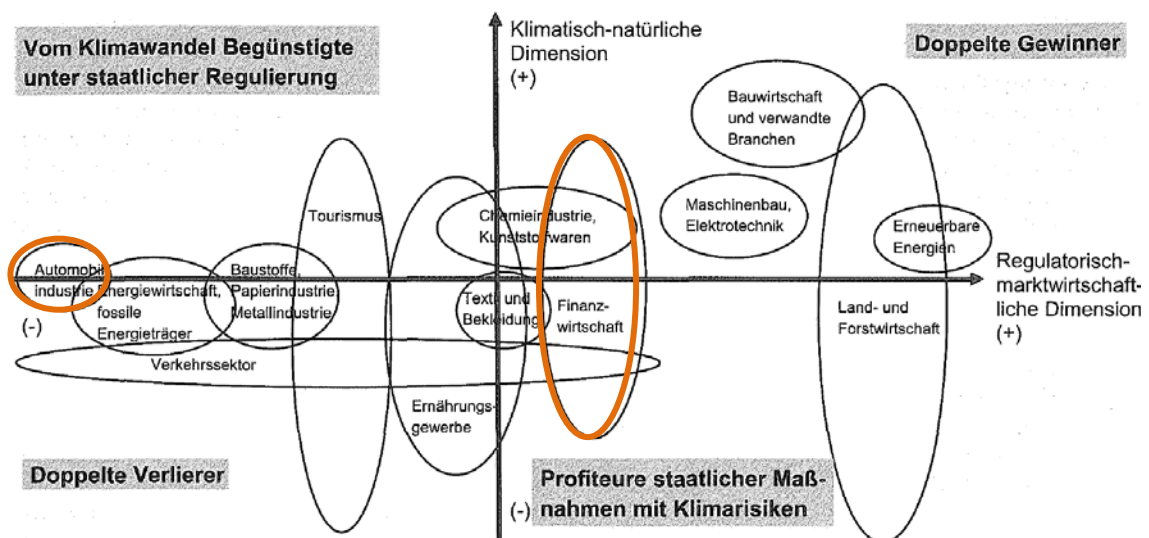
Vom Klimawandel Begünstigte unter staatlicher Regulierung

Klimatisch-natürliche Dimension (+)

Doppelte Gewinner

Bauwirtschaft und verwandte Branchen

Tourismus

Chemieindustrie, Kunststoffwaren

Maschinenbau, Elektrotechnik

Erneuerbare Energien

Automobilindustrie

Energiewirtschaft, fossile Energieträger

Baustoffe, Papierindustrie Metallindustrie

Textil und Bekleidung

Finanzwirtschaft

Regulatorisch-marktwirtschaftliche Dimension (+)

(-)

Land- und Forstwirtschaft

Verkehrssektor

Ernährungsgewerbe

Doppelte Verlierer

Profiteure staatlicher Maßnahmen mit Klimarisiken

(-)